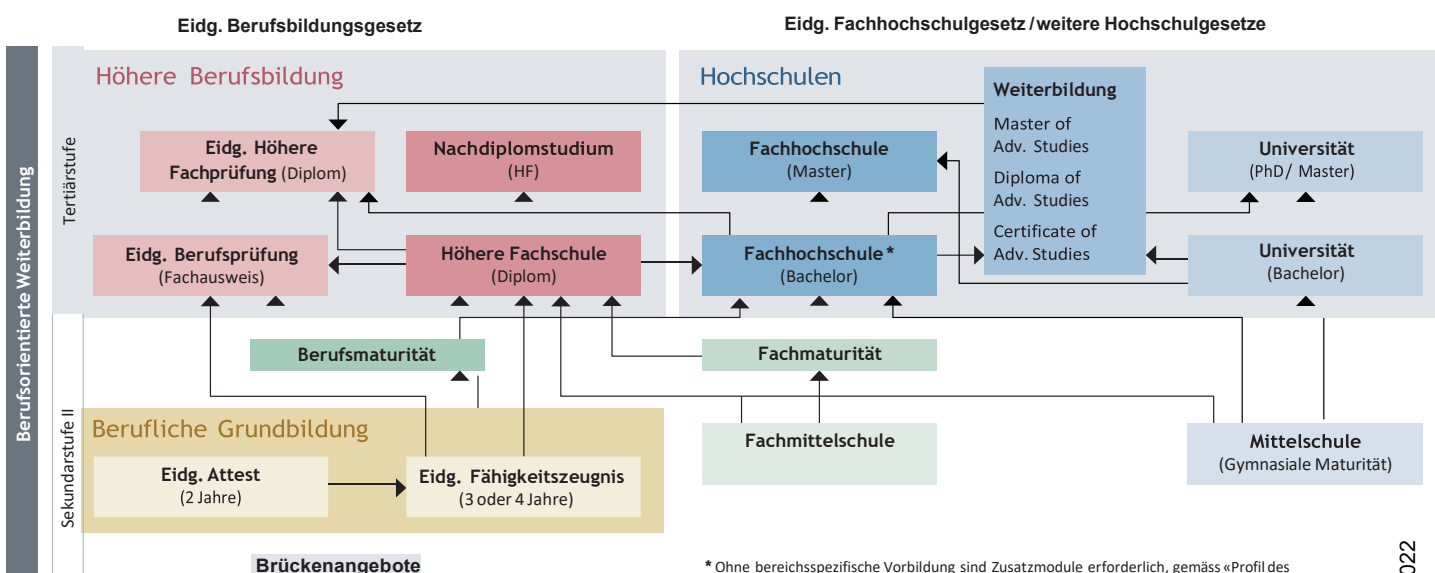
Eidg. Berufsbildungsgesetz

Eidg. Fachhochschulgesetz / weitere Hochschulgesetze

Berufsorientierte Weiterbildung

Tertiärstufe

Höhere Berufsbildung

Eidg. Höhere Fachprüfung (Diplom)

Nachdiplomstudium (HF)

Eidg. Berufsprüfung (Fachausweis)

Höhere Fachschule (Diplom)

Hochschulen

Weiterbildung

Master of Adv. Studies

Diploma of Adv. Studies

Certificate of Adv. Studies

Fachhochschule (Master)

Fachhochschule* (Bachelor)

Universität (PhD/ Master)

Universität (Bachelor)

Berufsmaturität

Fachmaturität

Sekundarstufe II

Berufliche Grundbildung

Eidg. Attest (2 Jahre)

Eidg. Fähigkeitszeugnis (3 oder 4 Jahre)

Fachmittelschule

Mittelschule (Gymnasiale Maturität)

Brückenangebote

* Ohne bereichsspezifische Vorbildung sind Zusatzmodule erforderlich, gemäss «Profil des

022